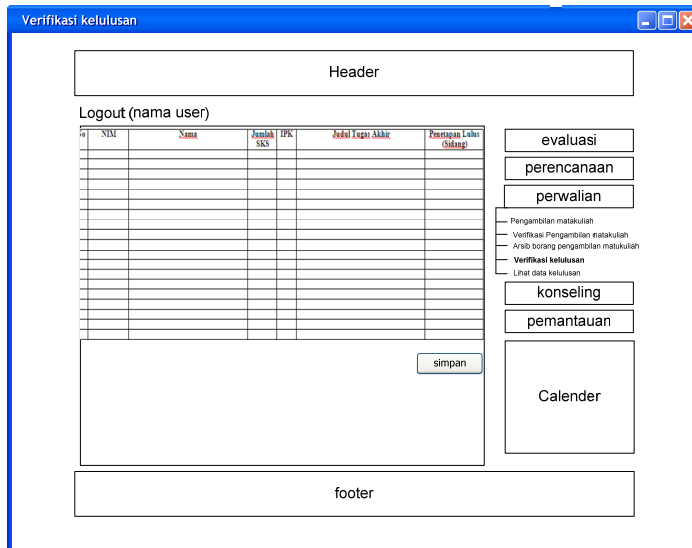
Verifikasi kelulusan

Header

Logout (nama user)

| o | NIM | Nama | Jumlah SKS | IPK | Judul Tugas Akhir | Penetapan Lulus (Sidang) |
|---|---|---|---|---|---|---|
| | | | | | | |

simpan

evaluasi

perencanaan

perwalian

Pengambilan matakuliah

Verifikasi Pengambilan matakuliah

Arsib borang pengambilan matukuliah

Verifikasi kelulusan

Lihat data kelulusan

konseling

pemantauan

Calender

footer